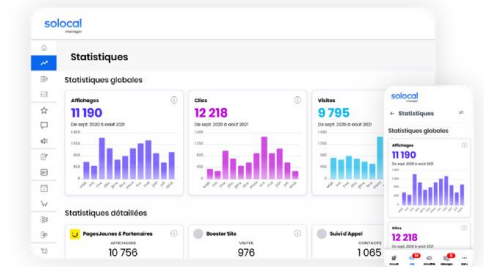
solocal manager

Statistiques

Statistiques globales

Affichages
11 190
De sept. 2020 à août 2021

Clics
12 218
De sept. 2020 à août 2021

Visites
9 795
De sept. 2020 à août 2021

Statistiques détaillées

PagesJaunes & Partenaires
AFFICHAGES
10 756

Booster Site
VISITES
976

Suivi d'Appel
CONTACTS
1 065

solocal

← Statistiques

Statistiques globales

Affichages
11 190
De sept. 2020 à août 2021

Clics
12 218
De sept. 2020 à août 2021